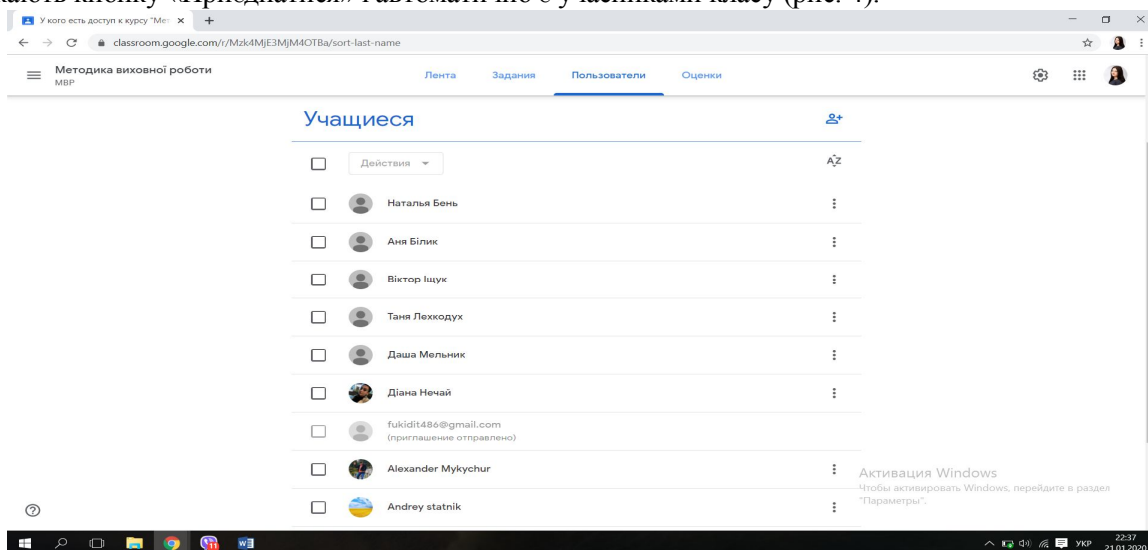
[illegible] кнопку «Приєднатися» і автоматично стають учасниками класу (рис. 4).

У кого есть доступ к курсу "Ме
classroom.google.com/r/Mzk4MjE3MjM4OTBa/sort-last-name

Методика виховної роботи
МВР

Лента Задания Пользователи Оценки

Учащиеся

Действия

Наталья Бень
Аня Білик
Віктор Іщук
Таня Лехкодух
Даша Мельник
Діана Нечай
fukidit486@gmail.com
(приглашение отправлено)
Alexander Mykychur
Andrey statnik

Активация Windows
Чтобы активировать Windows, перейдите в раздел "Параметры".

УКР 22:37 21.01.2020